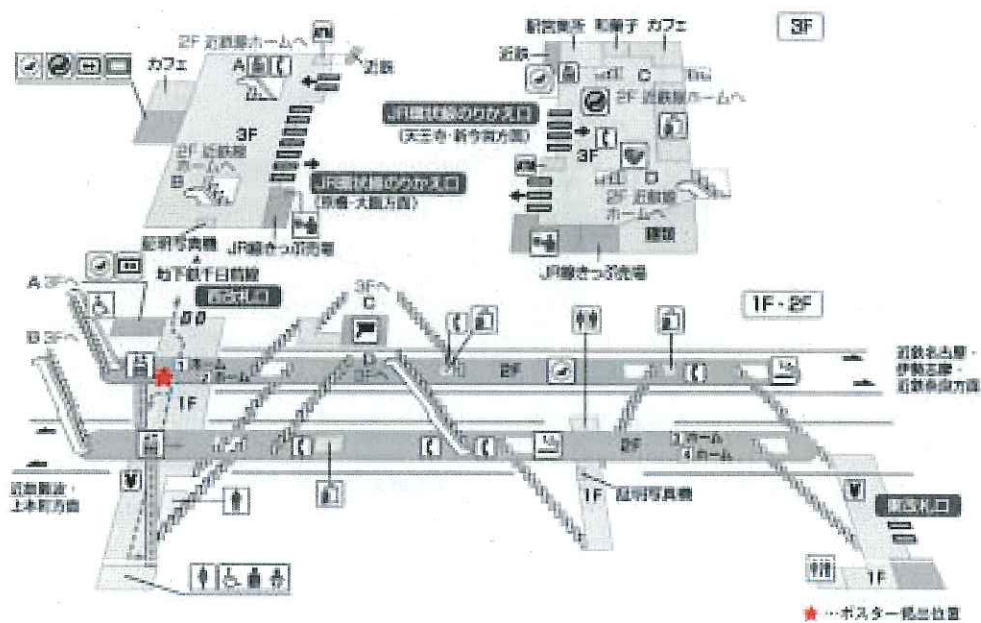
3F

2F 近鉄線ホームへ

近鉄

カフェ

A

3F

2F 近鉄線ホームへ

B

JR環状線のりかえ口
(京橋・大阪方面)

証明写真機

JR線きっぷ売場

駅営業所

和菓子

カフェ

近鉄

C

2F 近鉄線ホームへ

JR環状線のりかえ口
(天王寺・新今宮方面)

3F

D

2F 近鉄線ホームへ

売店

JR線きっぷ売場

A 3Fへ

B 3Fへ

地下鉄千日前線

西改札口

3Fへ

C

D 3Fへ

1F・2F

1 ホーム
2 ホーム

1F

2F

近鉄名古屋・伊勢志摩・近鉄奈良方面

3 ホーム
4 ホーム

2F

1F

証明写真機

近鉄難波・上本町方面

東改札口

1F

★…ポスター掲出位置